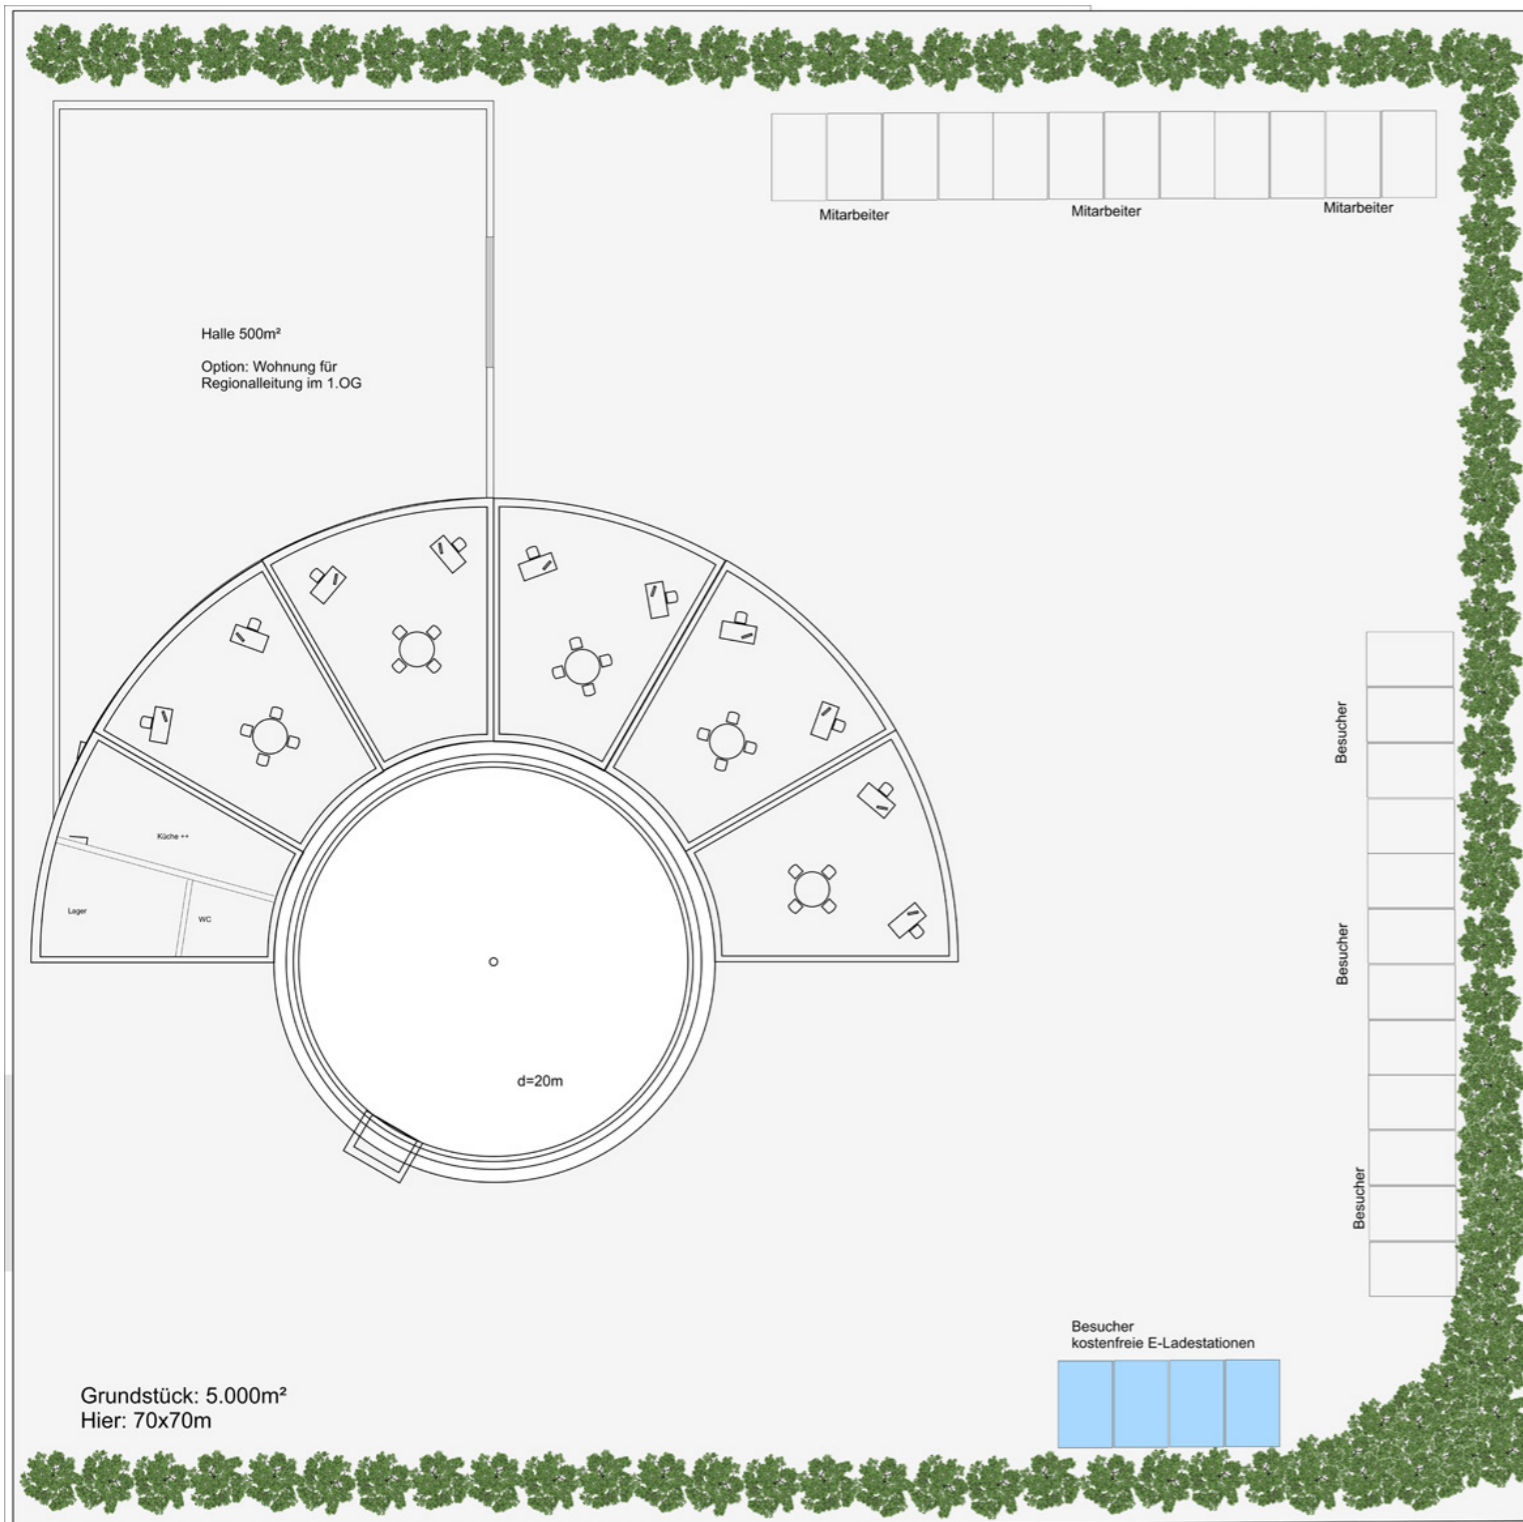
Mitarbeiter
Mitarbeiter
Mitarbeiter

Halle 500m²

Option: Wohnung für Regionalleitung im 1.OG

Küche ++

Lager

WC

d=20m

Besucher

Besucher

Besucher

Besucher
kostenfreie E-Ladestationen

Grundstück: 5.000m²
Hier: 70x70m